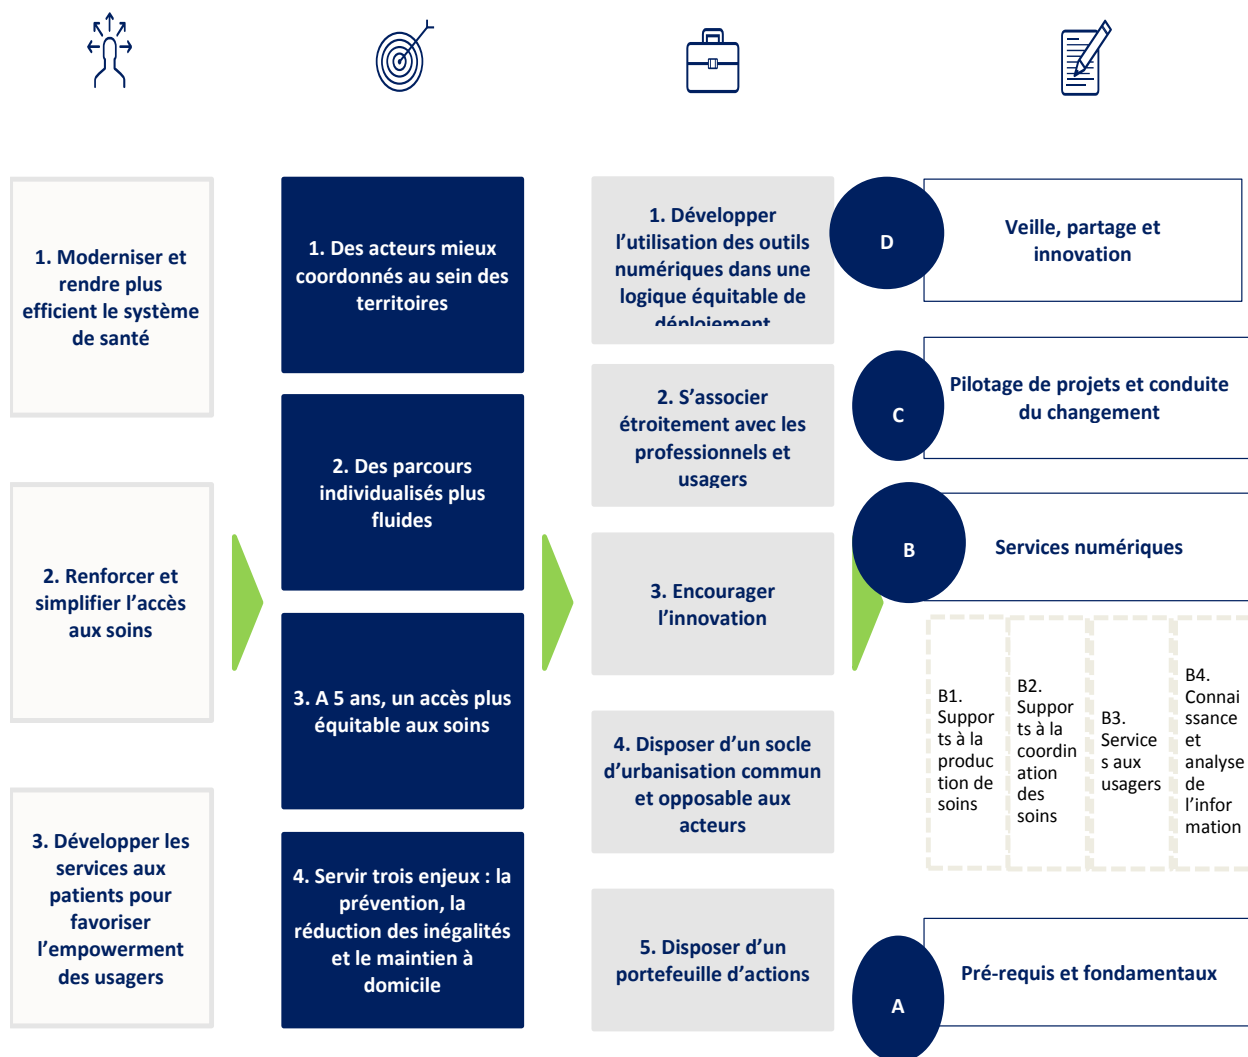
1. Moderniser et rendre plus efficient le système de santé

2. Renforcer et simplifier l'accès aux soins

3. Développer les services aux patients pour favoriser l'empowerment des usagers

1. Des acteurs mieux coordonnés au sein des territoires

2. Des parcours individualisés plus fluides

3. A 5 ans, un accès plus équitable aux soins

4. Servir trois enjeux : la prévention, la réduction des inégalités et le maintien à domicile

1. Développer l'utilisation des outils numériques dans une logique équitable de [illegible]

2. S'associer étroitement avec les professionnels et usagers

3. Encourager l'innovation

4. Disposer d'un socle d'urbanisation commun et opposable aux acteurs

5. Disposer d'un portefeuille d'actions

D

Veille, partage et innovation

C

Pilotage de projets et conduite du changement

B

Services numériques

B1. Supports à la production de soins

B2. Supports à la coordination des soins

B3. Services aux usagers

B4. Connaissance et analyse de l'information

A

Pré-requis et fondamentaux